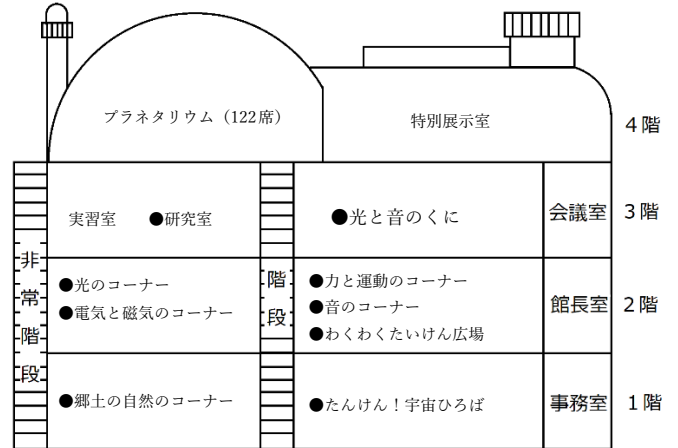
プラネタリウム（122席）

特別展示室

4階

実習室 ●研究室

●光と音のくに

会議室 3階

非常階段

●光のコーナー
●電気と磁気のコーナー

階段

●力と運動のコーナー
●音のコーナー
●わくわくたいけん広場

館長室 2階

●郷土の自然のコーナー

●たんけん！宇宙ひろば

事務室 1階